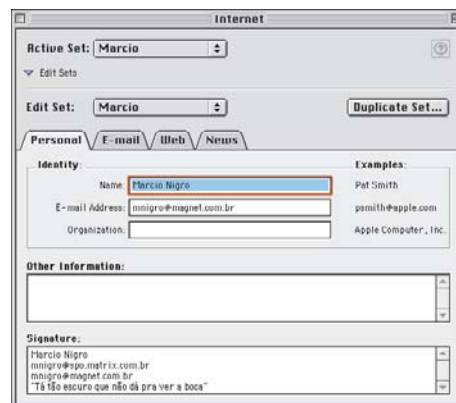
Internet

Active Set: Marcio

Edit Sets

Edit Set: Marcio

Duplicate Set...

Personal E-mail Web News

Identity:

Examples:

Name: Marcio Nigro

Pat Smith

E-mail Address: mnigro@magnet.com.br

psmith@apple.com

Organization:

Apple Computer, Inc.

Other Information:

Signature:

Marcio Nigro
mnigro@spo.matrix.com.br
mnigro@magnet.com.br
"Tá tão escuro que não dá pra ver a boca"